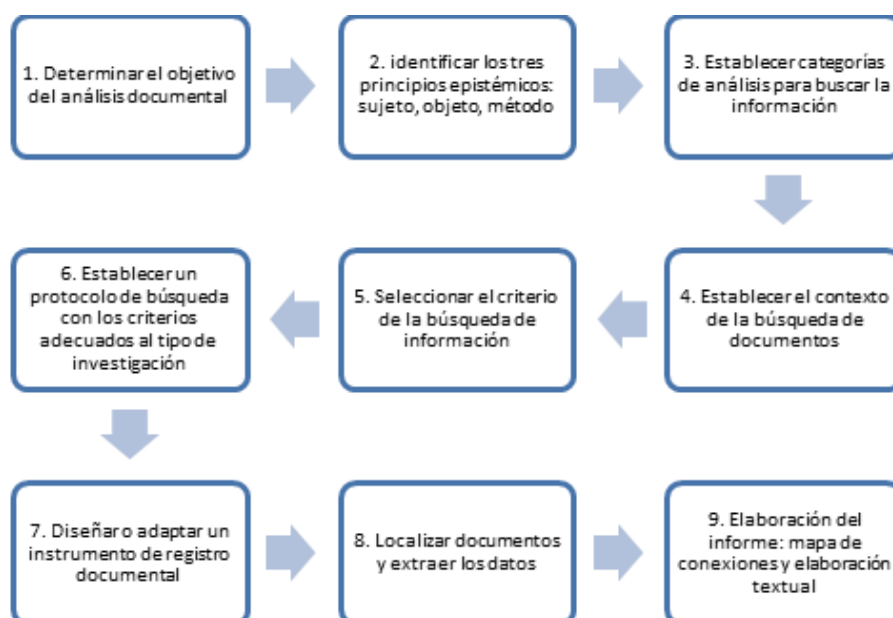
1. Determinar el objetivo del análisis documental

2. identificar los tres principios epistémicos: sujeto, objeto, método

3. Establecer categorías de análisis para buscar la información

4. Establecer el contexto de la búsqueda de documentos

5. Seleccionar el criterio de la búsqueda de información

6. Establecer un protocolo de búsqueda con los criterios adecuados al tipo de investigación

7. Diseñar o adaptar un instrumento de registro documental

8. Localizar documentos y extraer los datos

9. Elaboración del informe: mapa de conexiones y elaboración textual